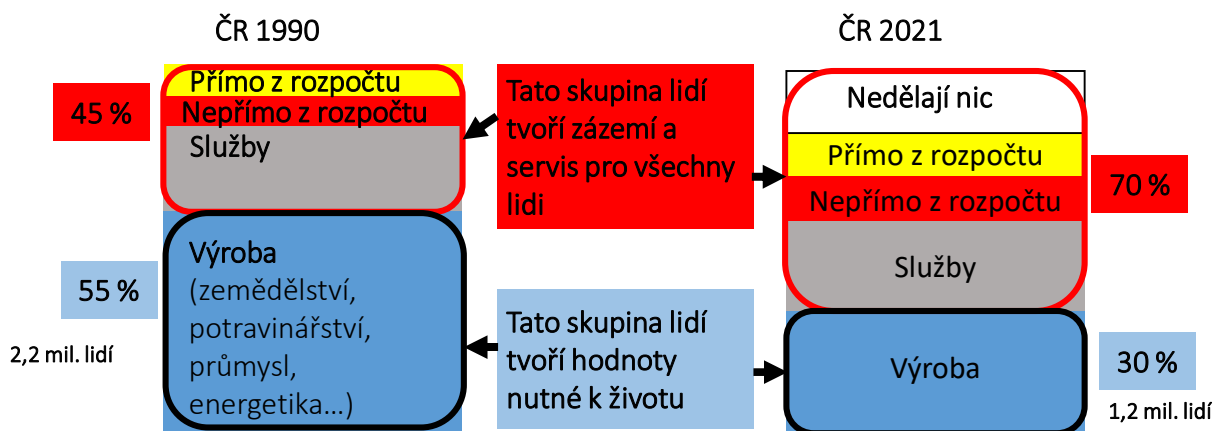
ČR 1990

45 %

Přímo z rozpočtu
Nepřímo z rozpočtu
Služby

Tato skupina lidí tvoří zázemí a servis pro všechny lidi

ČR 2021

Nedělají nic
Přímo z rozpočtu
Nepřímo z rozpočtu
Služby

70 %

55 %

2,2 mil. lidí

Výroba (zemědělství, potravinářství, průmysl, energetika…)

Tato skupina lidí tvoří hodnoty nutné k životu

Výroba

30 %

1,2 mil. lidí